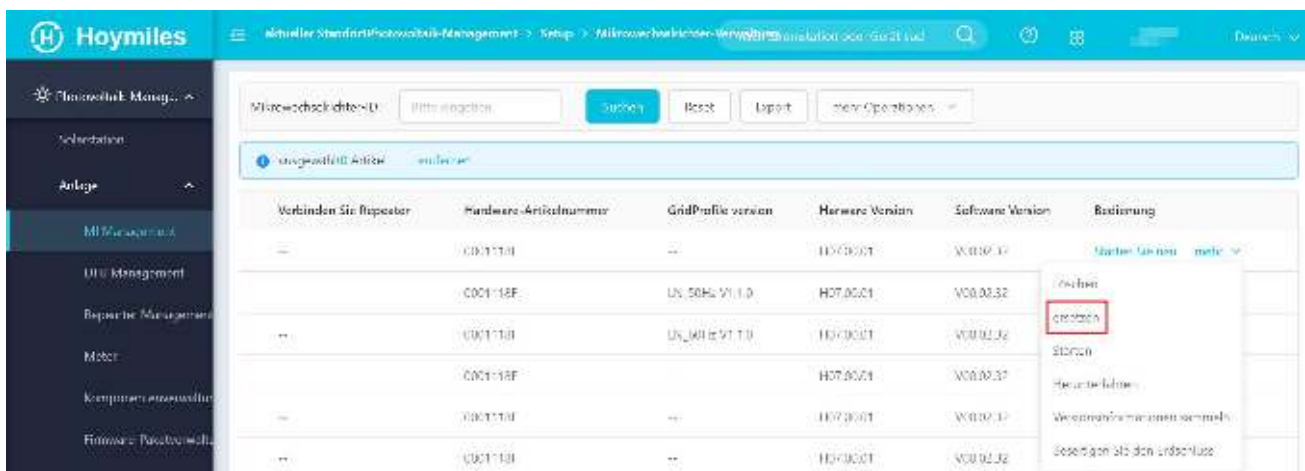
Hoymiles

aktueller Standort:Photovoltaik-Management > Setup > Mikrowechselrichter-Verwaltung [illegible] Installation oder Gerät aus

Deutsch

Photovoltaik Manag... ^

Solarstation

Anlage ^

MI Management

DTU Management

Repeater Management

Meter

Komponentenverwaltung

Firmware Paketverwaltung

Mikrowechselrichter-ID: Bitte eingeben Suchen Reset Export mehr Operationen

ausgewählt 0 Artikel entfernen

| Verbinden Sie Repeater | Hardware-Artikelnummer | GridProfile version | Herware Version | Software Version | Bedienung |
|---|---|---|---|---|---|
| -- | C00111B | -- | H07.00.01 | V00.02.32 | Starten Sie neu mehr |
|  | C00111BF | UN_50Hz V1.1.0 | H07.00.01 | V00.02.32 | Löschen |
| -- | C00111B | UN_50Hz V1.1.0 | H07.00.01 | V00.02.32 | ersetzen |
|  | C00111BF |  | H07.00.01 | V00.02.32 | Starten |
| -- | C00111B | -- | H07.00.01 | V00.02.32 | Herunterfahren |
| -- | C00111B | -- | H07.00.01 | V00.02.32 | Versionsinformationen sammeln |
|  |  |  |  |  | Beseitigen Sie den Erdschluss |